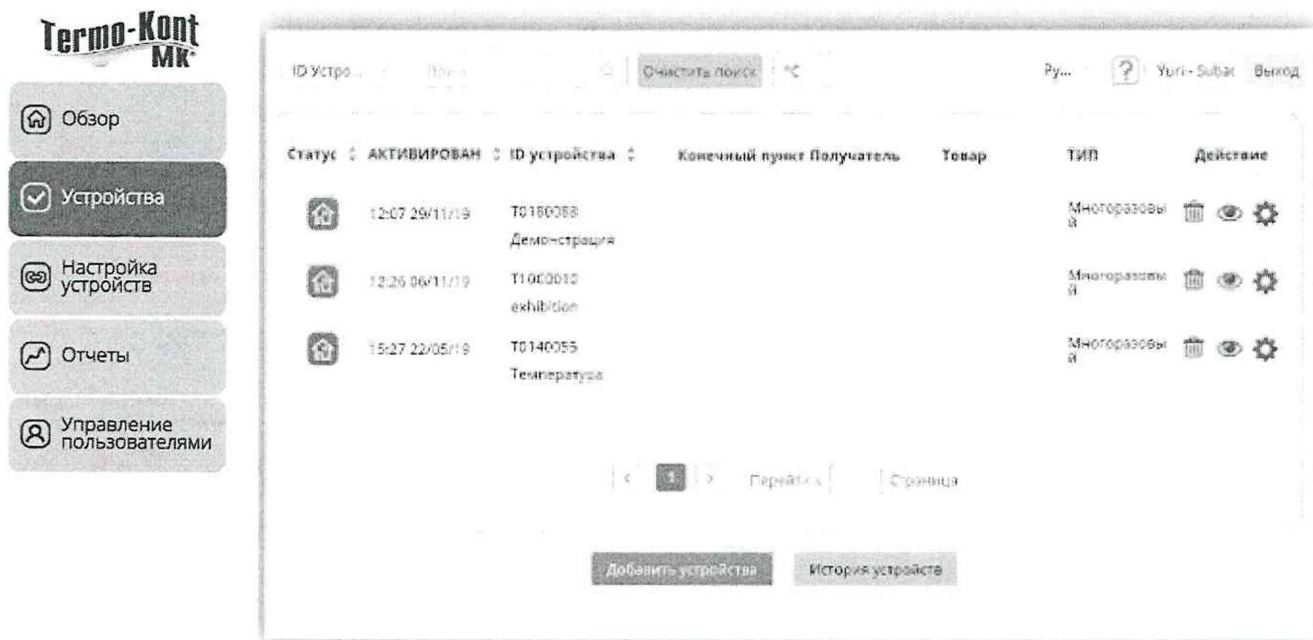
Termo-Kont MK

Обзор

Устройства

Настройка устройств

Отчеты

Управление пользователями

ID Устро... Поиск Очистить поиск °C Ру... ? Yuri - Subac Выход

| Статус | АКТИВИРОВАН | ID устройства | Конечный пункт Получатель | Товар | ТИП | Действие |
|---|---|---|---|---|---|---|
| | 12:07 29/11/19 | T0180088 Демонстрация | | | Многоразовый | |
| | 12:26 06/11/19 | T1000010 exhibition | | | Многоразовый | |
| | 15:27 22/05/19 | T0140055 Температура | | | Многоразовый | |

< 1 > Перейти к Страница

Добавить устройства История устройств